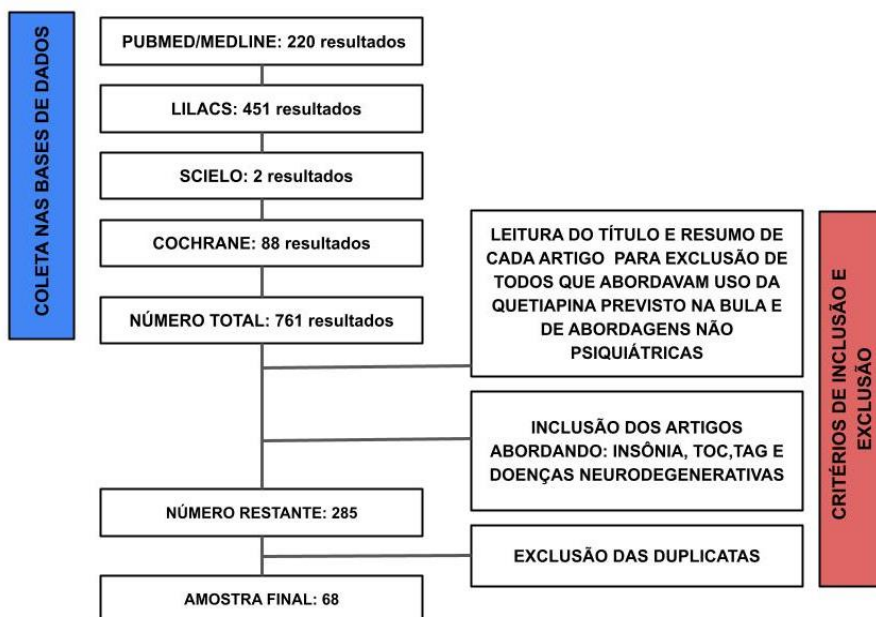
COLETA NAS BASES DE DADOS

PUBMED/MEDLINE: 220 resultados

LILACS: 451 resultados

SCIELO: 2 resultados

COCHRANE: 88 resultados

NÚMERO TOTAL: 761 resultados

LEITURA DO TÍTULO E RESUMO DE CADA ARTIGO PARA EXCLUSÃO DE TODOS QUE ABORDAVAM USO DA QUETIAPINA PREVISTO NA BULA E DE ABORDAGENS NÃO PSIQUIÁTRICAS

INCLUSÃO DOS ARTIGOS ABORDANDO: INSÔNIA, TOC,TAG E DOENÇAS NEURODEGENERATIVAS

NÚMERO RESTANTE: 285

EXCLUSÃO DAS DUPLICATAS

AMOSTRA FINAL: 68

CRITÉRIOS DE INCLUSÃO E EXCLUSÃO